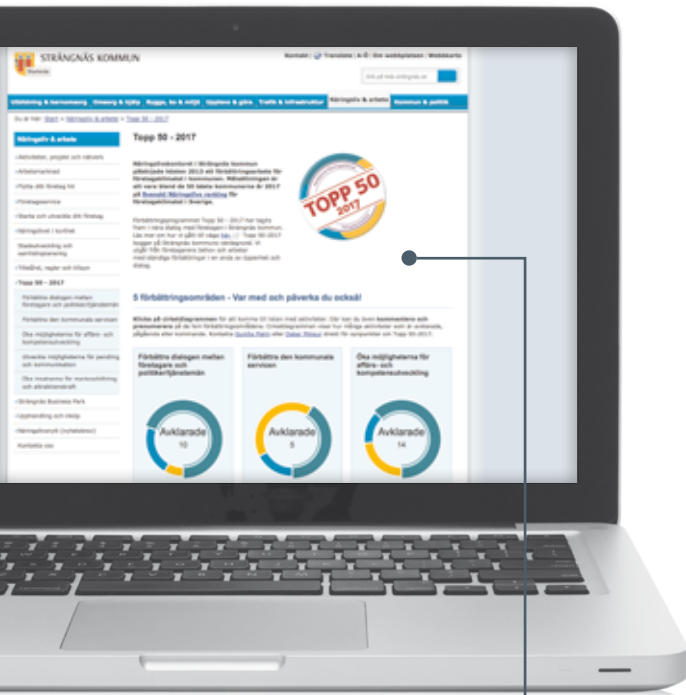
STRÄNGNÄS KOMMUN

Kontakt | Translate | A-Ö | Om webbplatsen | Webbkarta

Utbildning & barnomsorg | Omsorg & hjälp | Bygga, bo & miljö | Uppleva & göra | Trafik & infrastruktur | Näringsliv & arbete | Kommun & politik

Du är här: Start > Näringsliv & arbete > Topp 50 - 2017

Näringsliv & arbete

Aktiviteter, projekt och nätverk
Arbetsmarknad
Flytta ditt företag hit
Företagsservice
Starta och utveckla ditt företag
Näringslivet i korthet
Stadsutveckling och samhällsplanering
Tillstånd, regler och tillsyn
Topp 50 - 2017
Förbättra dialogen mellan företagare och politiker/tjänstemän
Förbättra den kommunala servicen
Öka möjligheterna för affärs- och kompetensutveckling
Utveckla möjligheterna för pendling och kommunikation
Öka insatserna för marknadsföring och attraktionskraft
Strängnäs Business Park
Upphandling och inköp
Näringslivsrum (nyhetsbrev)
Kontakta oss

Topp 50 - 2017

TOPP 50 2017

5 förbättringsområden - Var med och påverka du också!

Förbättra dialogen mellan företagare och politiker/tjänstemän

Förbättra den kommunala servicen

Öka möjligheterna för affärs- och kompetensutveckling

Avklarade 10

Avklarade 5

Avklarade 14